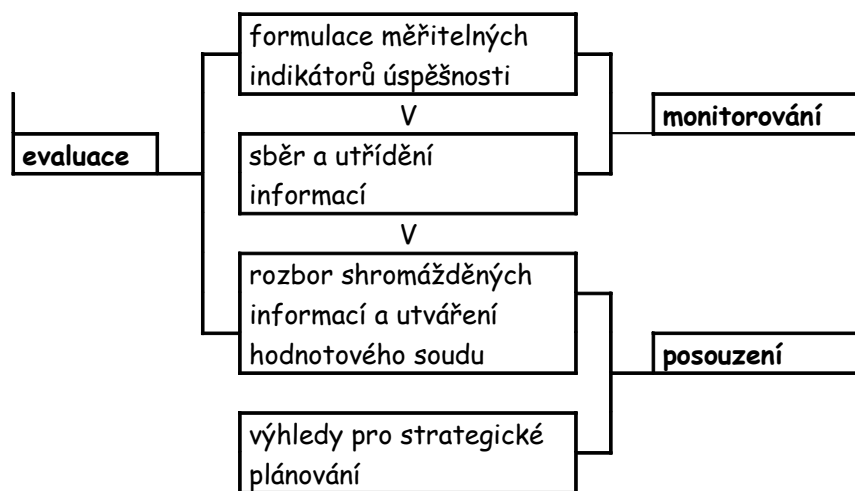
evaluace

formulace měřitelných indikátorů úspěšnosti

V

sběr a utřídění informací

V

rozbor shromážděných informací a utváření hodnotového soudu

výhledy pro strategické plánování

monitorování

posouzení